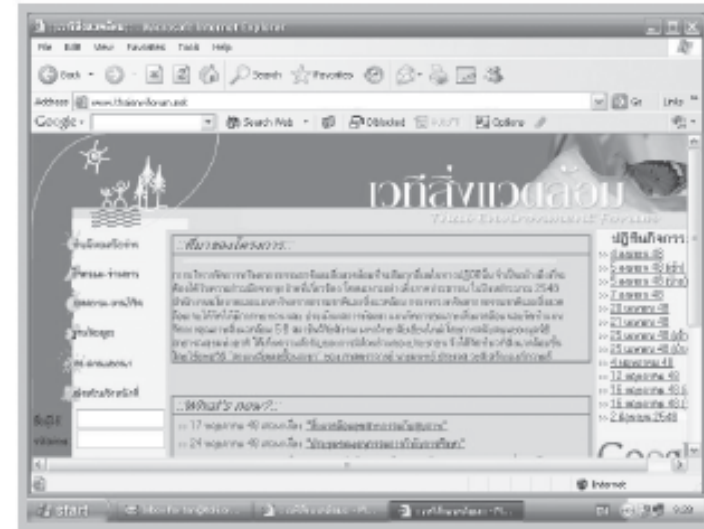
เวทีสิ่งแวดล้อม - Microsoft Internet Explorer

File Edit View Favorites Tools Help

Back Search Favorites

Address www.thaienvforum.net

Google Search Web 0 blocked AutoFill Options

เวทีสิ่งแวดล้อม

Thai Environment Forum

::ที่มาของโครงการ::

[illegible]

::What's new?::

17 พฤษภาคม 48 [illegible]

24 พฤษภาคม 48 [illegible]

ปฏิทินกิจกรรม

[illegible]

Google

Internet

start

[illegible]